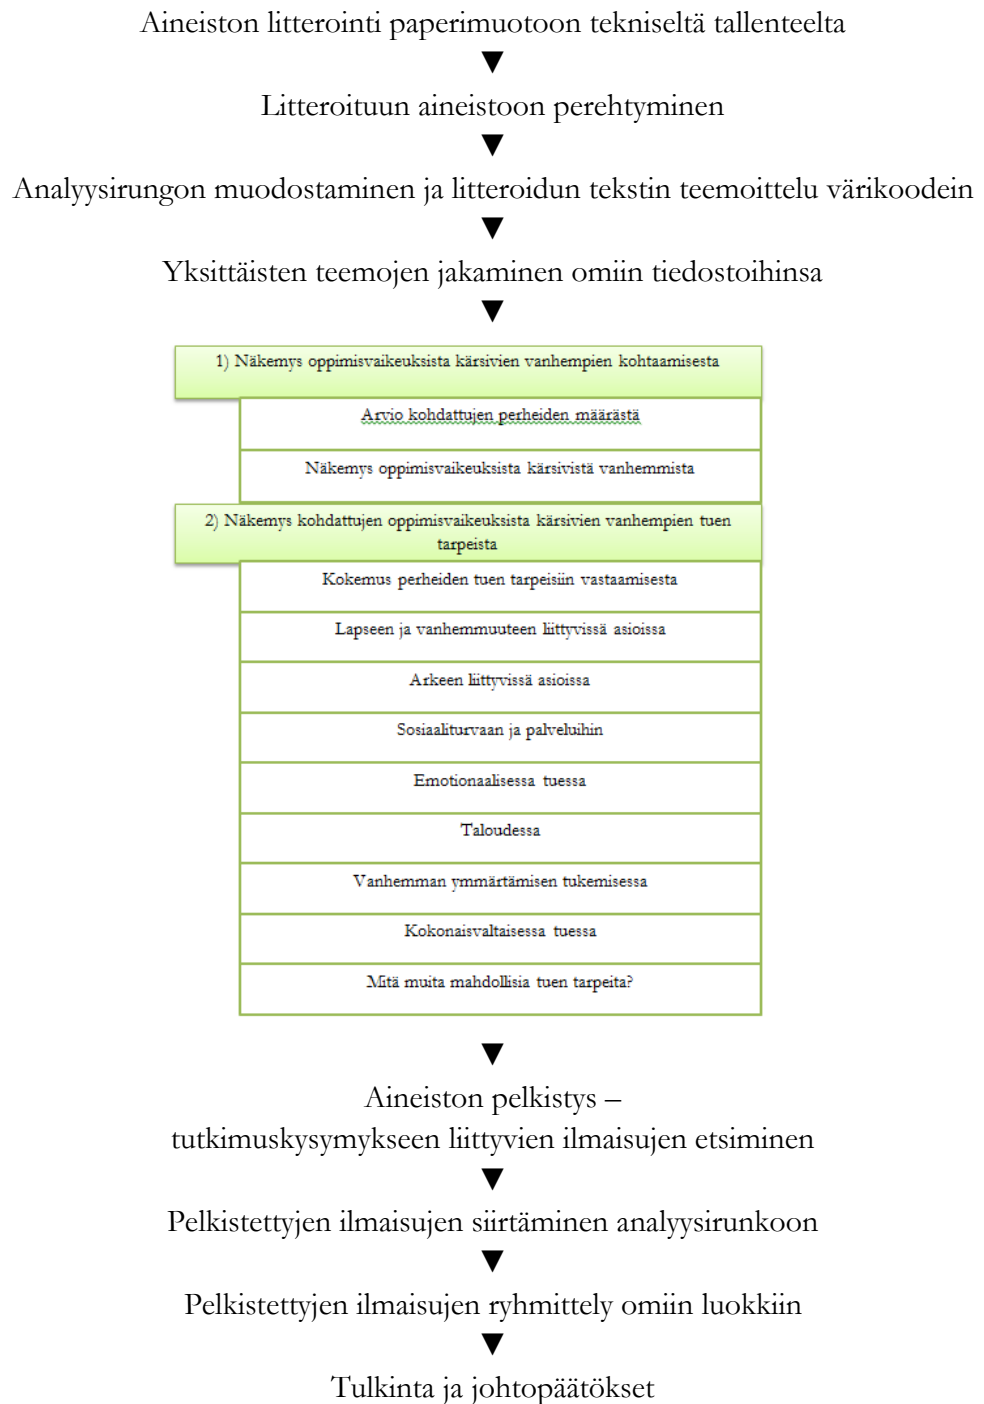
Aineiston litterointi paperimuotoon tekniseltä tallenteelta
▼
Litteroituun aineistoon perehtyminen
▼
Analyysirungon muodostaminen ja litteroidun tekstin teemoittelu värikoodein
▼
Yksittäisten teemojen jakaminen omiin tiedostoihinsa
▼
1) Näkemys oppimisvaikeuksista kärsivien vanhempien kohtaamisesta

Arvio kohdattujen perheiden määrästä

Näkemys oppimisvaikeuksista kärsivistä vanhemmista

2) Näkemys kohdattujen oppimisvaikeuksista kärsivien vanhempien tuen tarpeista

Kokemus perheiden tuen tarpeisiin vastaamisesta

Lapseen ja vanhemmuuteen liittyvissä asioissa

Arkeen liittyvissä asioissa

Sosiaaliturvaan ja palveluihin

Emotionaalisessa tuessa

Taloudessa

Vanhemman ymmärtämisen tukemisessa

Kokonaisvaltaisessa tuessa

Mitä muita mahdollisia tuen tarpeita?
▼
Aineiston pelkistys –
tutkimuskysymykseen liittyvien ilmaisujen etsiminen
▼
Pelkistettyjen ilmaisujen siirtäminen analyysirunkoon
▼
Pelkistettyjen ilmaisujen ryhmittely omiin luokkiin
▼
Tulkinta ja johtopäätökset